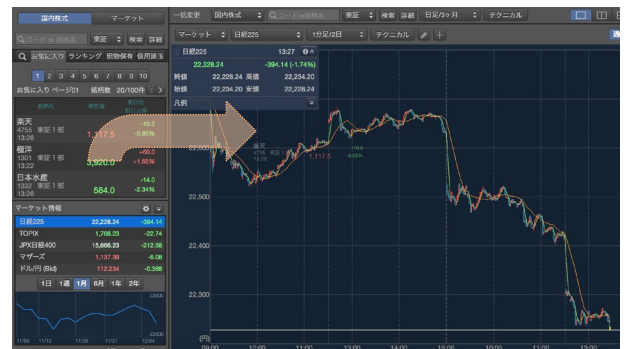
国内株式 マーケット
コード/銘柄名 東証 検索 詳細
お気に入り ランキング 現物保有 信用建玉
1 2 3 4 5 6 7 8 9 10
お気に入り ページ01 銘柄数 20/100件

楽天
4755 東証1部
13:26
1,117.5
-10.5
-0.93%

極洋
1301 東証1部
13:22
3,920.0
-60.0
+1.55%

日本水産
1332 東証1部
13:26
584.0
-14.0
-2.34%

マーケット情報

| | | |
|---|---|---|
| 日経225 | 22,228.24 | -394.14 |
| TOPIX | 1,768.23 | -22.74 |
| JPX日経400 | 15,666.23 | -212.58 |
| マザーズ | 1,137.39 | -6.08 |
| ドル/円 (Bid) | 112.234 | -0.358 |

1日 1週 1月 6月 1年 2年

一括変更 国内株式 コード/銘柄名 東証 検索 詳細 日足/3ヶ月 テクニカル
マーケット 日経225 1分足/2日 テクニカル

日経225 13:27
22,228.24 -394.14 (-1.74%)
前値 22,228.24 高値 22,234.20
始値 22,234.20 安値 22,228.24
凡例

楽天
4755 東証1部
1,117.5

22,600
22,500
22,400
22,300
(円)
09:00 10:00 11:00 12:00 13:00 14:00 15:00 10:00 11:00 12:00